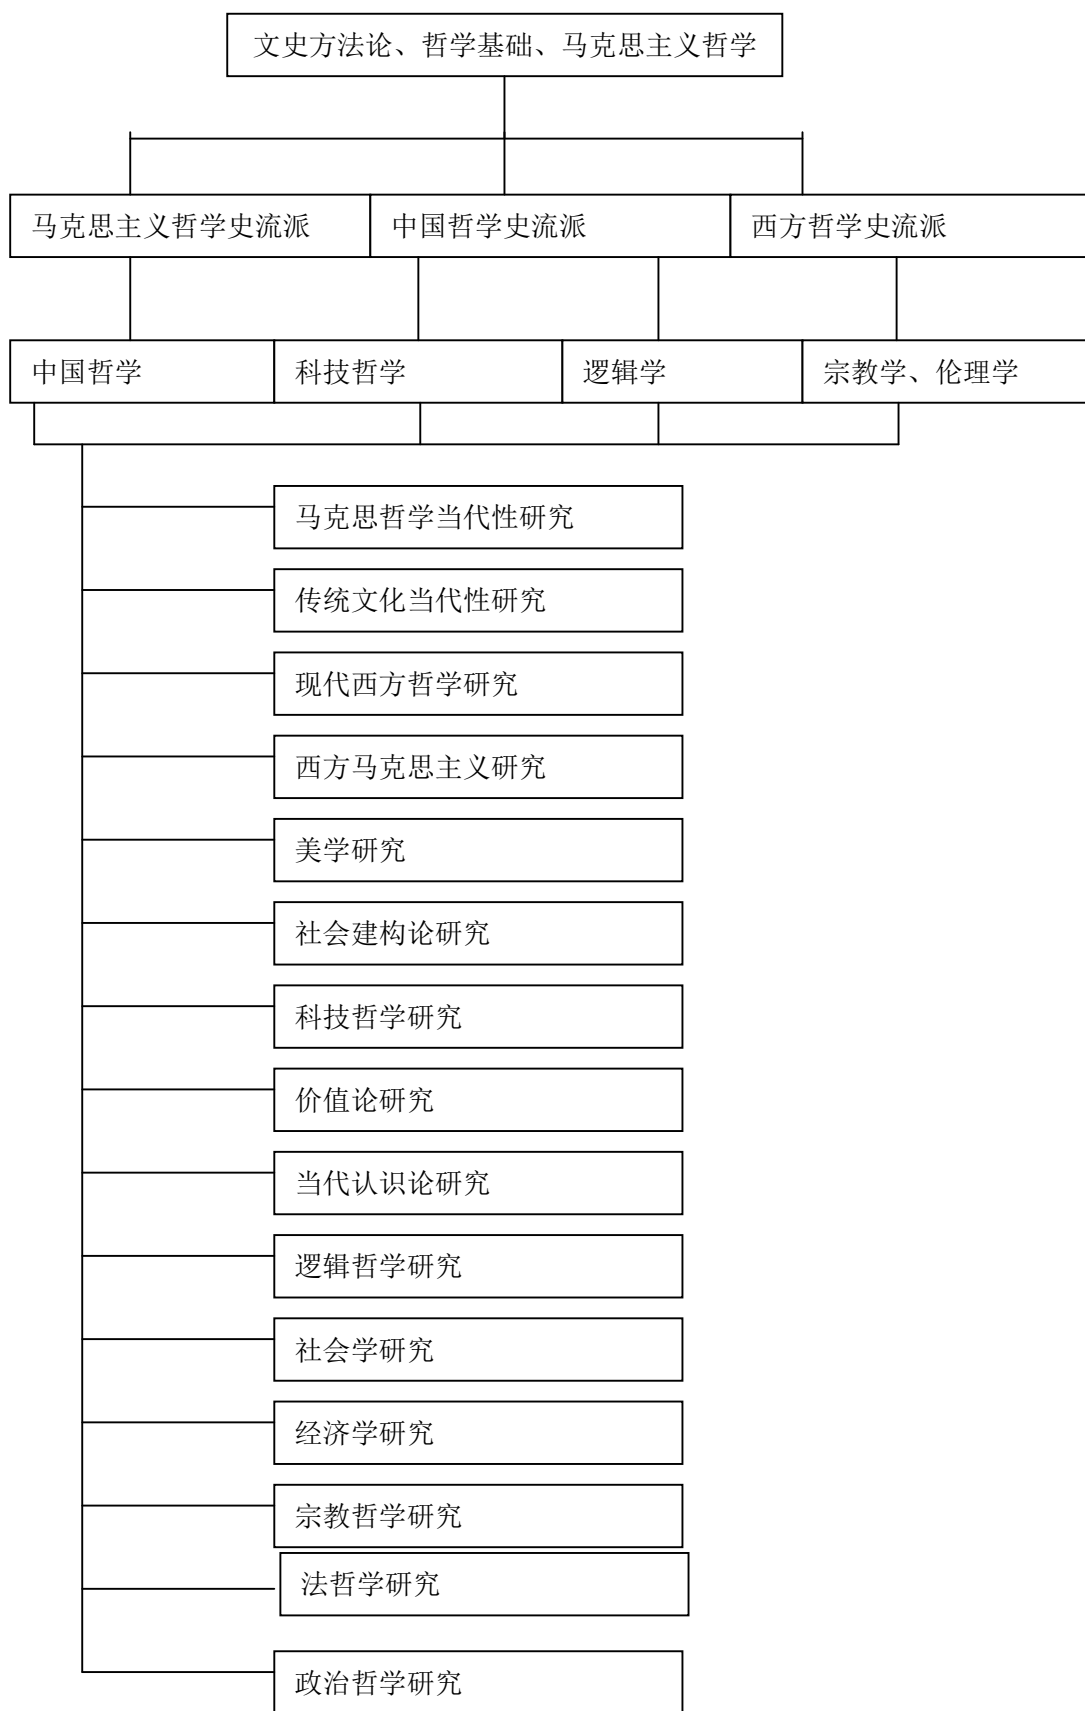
文史方法论、哲学基础、马克思主义哲学

马克思主义哲学史流派
中国哲学史流派
西方哲学史流派

中国哲学
科技哲学
逻辑学
宗教学、伦理学

马克思哲学当代性研究
传统文化当代性研究
现代西方哲学研究
西方马克思主义研究
美学研究
社会建构论研究
科技哲学研究
价值论研究
当代认识论研究
逻辑哲学研究
社会学研究
经济学研究
宗教哲学研究
法哲学研究
政治哲学研究